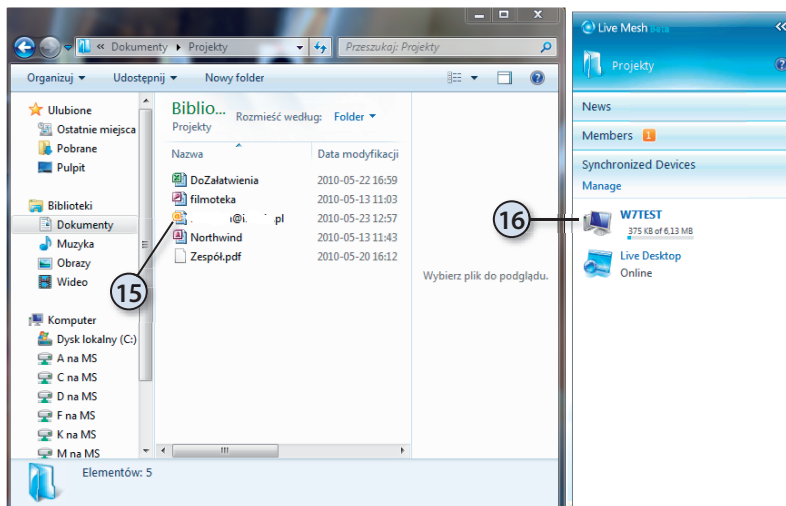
« Dokumenty ▸ Projekty
Przeszukaj: Projekty
Organizuj ▾ Udostępnij ▾ Nowy folder
Ulubione
Ostatnie miejsca
Pobrane
Pulpit
Biblioteki
Dokumenty
Muzyka
Obrazy
Wideo
Komputer
Dysk lokalny (C:)
A na MS
C na MS
D na MS
F na MS
K na MS
M na MS
Biblio...
Projekty
Rozmieść według: Folder ▾

| Nazwa | Data modyfikacji |
|---|---|
| DoZałatwienia | 2010-05-22 16:59 |
| filmoteka | 2010-05-13 11:03 |
| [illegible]@i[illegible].pl | 2010-05-23 12:57 |
| Northwind | 2010-05-13 11:43 |
| Zespół.pdf | 2010-05-20 16:12 |

Wybierz plik do podglądu.
Elementów: 5
15
16
Live Mesh Beta
Projekty
News
Members 1
Synchronized Devices
Manage
W7TEST
375 KB of 6,13 MB
Live Desktop
Online